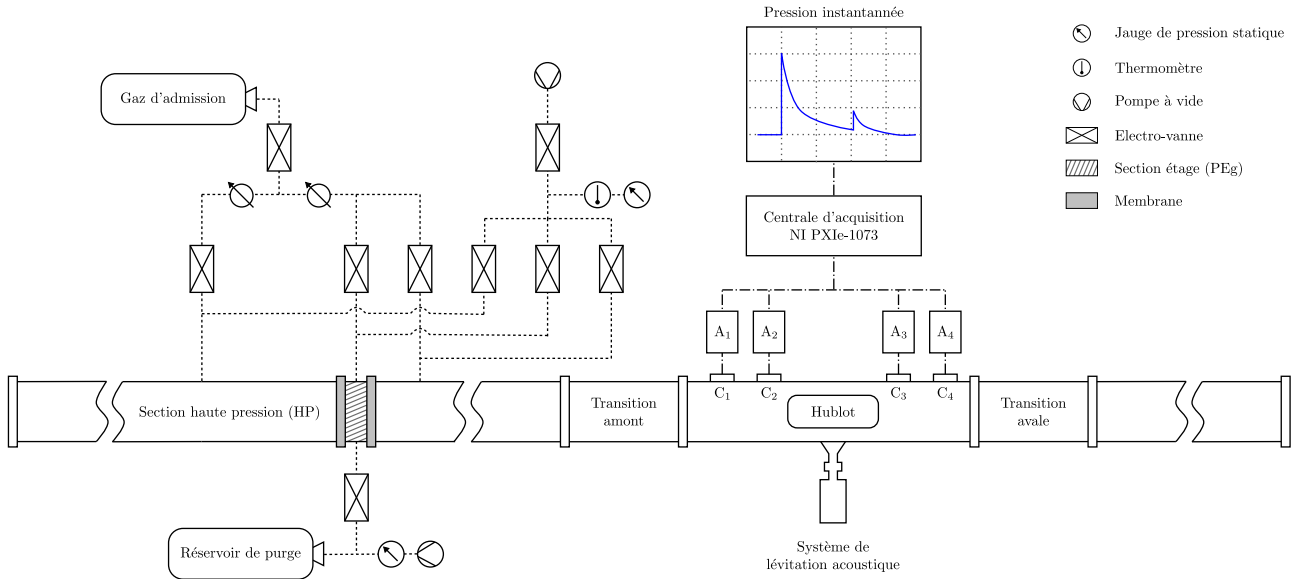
Pression instantanée

Jauge de pression statique
Thermomètre
Pompe à vide
Electro-vanne
Section étage (PEg)
Membrane

Gaz d'admission

Centrale d'acquisition
NI PXIe-1073

$A_1$ $A_2$ $A_3$ $A_4$

$C_1$ $C_2$ $C_3$ $C_4$

Section haute pression (HP)

Transition amont

Hublot

Transition avale

Réservoir de purge

Système de lévitation acoustique